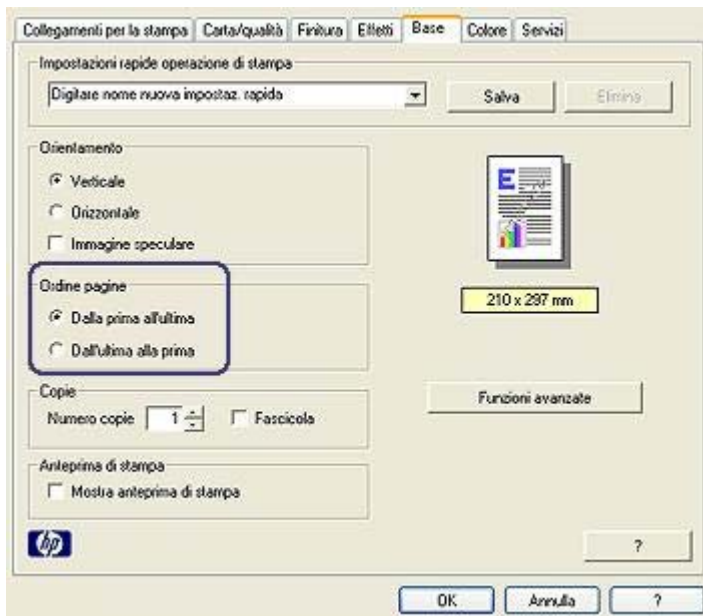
Collegamenti per la stampa | Carta/qualità | Finitura | Effetti | Base | Colore | Servizi

Impostazioni rapide operazione di stampa

Digitare nome nuova impostaz. rapida

Salva

Elimina

Orientamento

Verticale

Orizzontale

Immagine speculare

Ordine pagine

Dalla prima all'ultima

Dall'ultima alla prima

210 x 297 mm

Copie

Numero copie 1

Fascicola

Funzioni avanzate

Anteprima di stampa

Mostra anteprima di stampa

hp

?

OK

Annulla

?